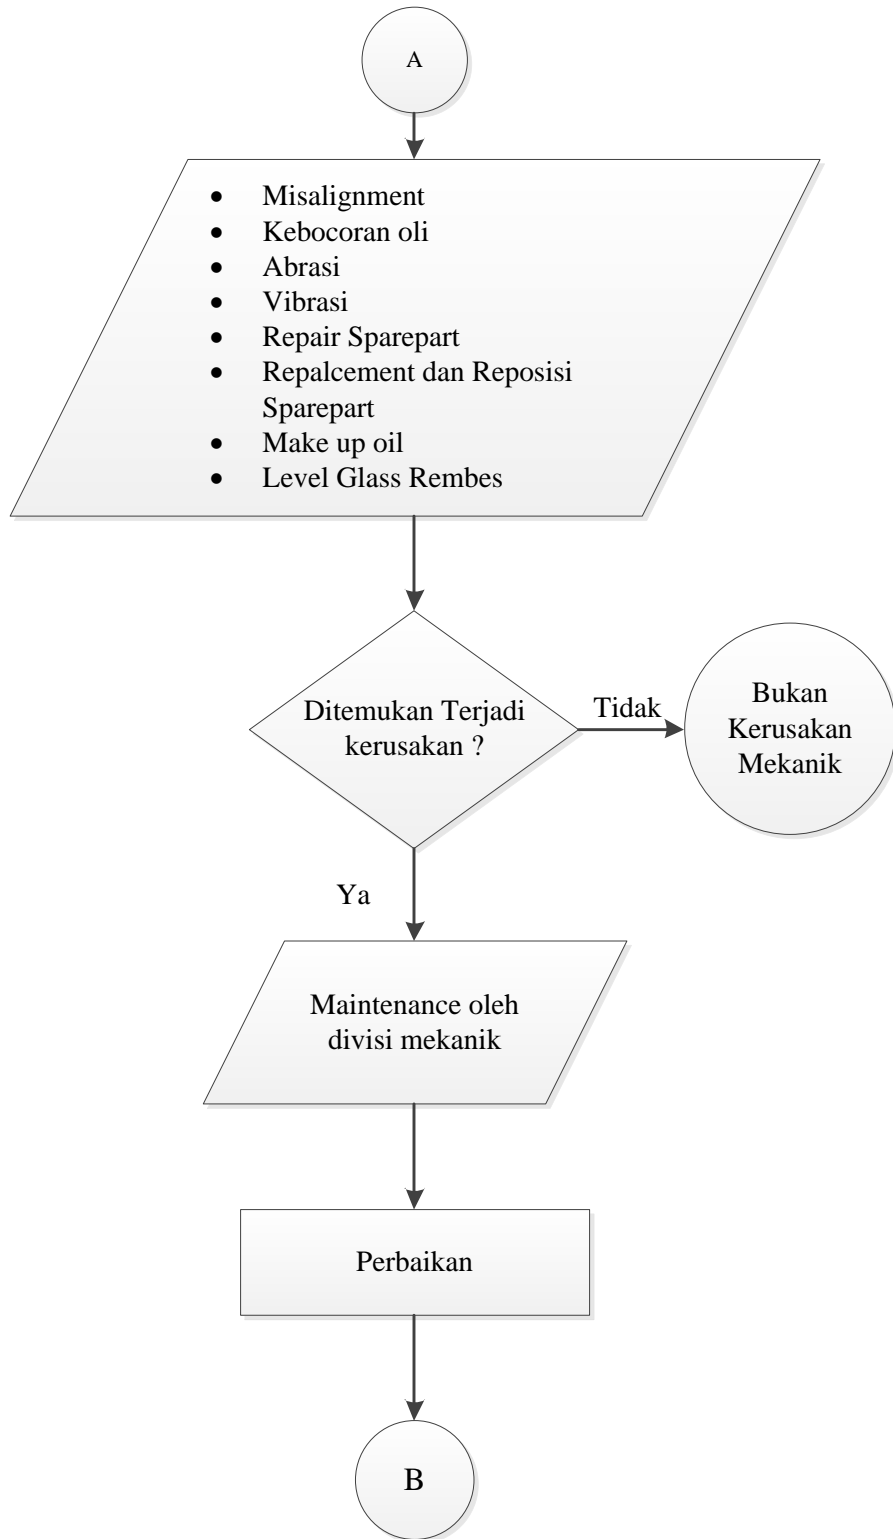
A

- Misalignment
- Kebocoran oli
- Abrasi
- Vibrasi
- Repair Sparepart
- Repalcement dan Reposisi Sparepart
- Make up oil
- Level Glass Rembes

Ditemukan Terjadi kerusakan ?

Tidak

Bukan Kerusakan Mekanik

Ya

Maintenance oleh divisi mekanik

Perbaikan

B